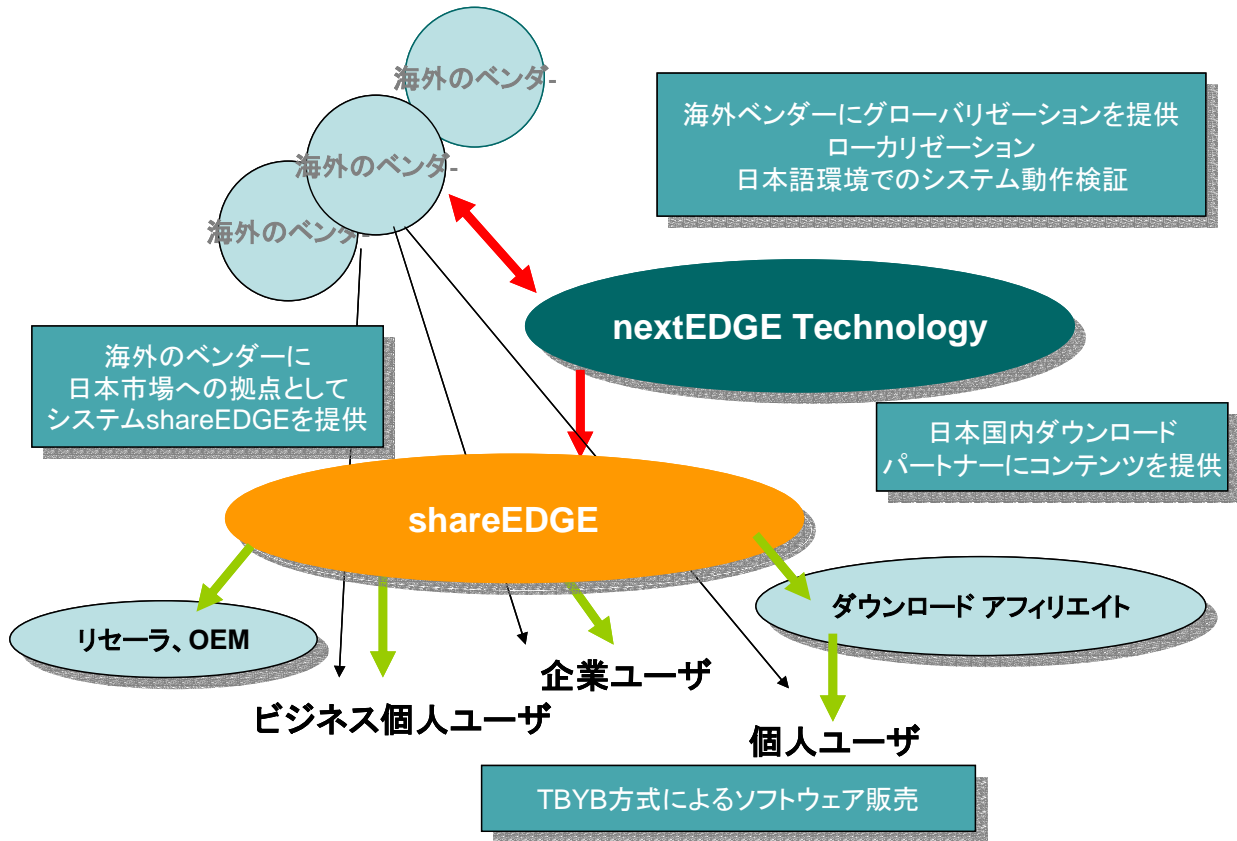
海外のベンダ-

海外のベンダ-

海外のベンダ-

海外ベンダーにグローバリゼーションを提供
ローカリゼーション
日本語環境でのシステム動作検証

nextEDGE Technology

海外のベンダーに
日本市場への拠点として
システムshareEDGEを提供

日本国内ダウンロード
パートナーにコンテンツを提供

shareEDGE

リセーラ、OEM

ダウンロード アフィリエイト

企業ユーザ

ビジネス個人ユーザ

個人ユーザ

TBYB方式によるソフトウェア販売